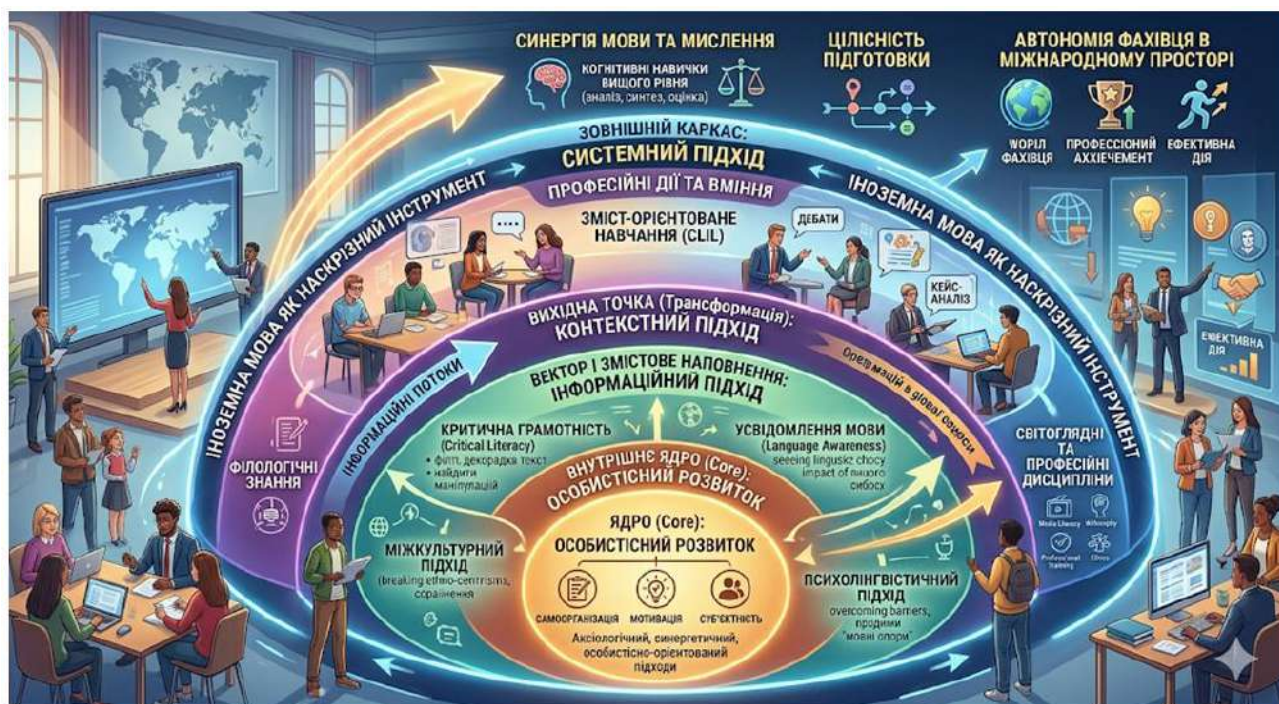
СИНЕРГІЯ МОВИ ТА МИСЛЕННЯ

КОГНІТИВНІ НАВИЧКИ ВИЩОГО РІВНЯ (аналіз, синтез, оцінка)

ЦІЛІСНІСТЬ ПІДГОТОВКИ

АВТОНОМІЯ ФАХІВЦЯ В МІЖНАРОДНОМУ ПРОСТОРІ

WOPIЛ ФАХІВЦЯ

ПРОФЕССІОНИЙ АХХІЄVЕМЕНТ

ЕФЕКТИВНА ДІЯ

ЗОВНІШНІЙ КАРКАС:
СИСТЕМНИЙ ПІДХІД

ІНОЗЕМНА МОВА ЯК НАСКРІЗНИЙ ІНСТРУМЕНТ

ПРОФЕСІЙНІ ДІЇ ТА ВМІННЯ

ЗМІСТ-ОРІЄНТОВАНЕ НАВЧАННЯ (CLIL)

ДЕБАТИ

КЕЙС-АНАЛІЗ

ІНОЗЕМНА МОВА ЯК НАСКРІЗНИЙ ІНСТРУМЕНТ

ВИХІДНА ТОЧКА (Трансформація):
КОНТЕКСТНИЙ ПІДХІД

ЕФЕКТИВНА ДІЯ

ІНФОРМАЦІЙНІ ПОТОКИ

Орєнмації в global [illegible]

ВЕКТОР І ЗМІСТОВЕ НАПОВНЕННЯ:
ІНФОРМАЦІЙНИЙ ПІДХІД

ФІЛОЛОГІЧНІ ЗНАННЯ

КРИТИЧНА ГРАМОТНІСТЬ (Critical Literacy)
• філт, декорадка текст
• найдити маніпулацій

УСВІДОМЛЕННЯ МОВИ (Language Awareness)
seeing linguisic choicy impact of вищого сибоєх

СВІТОГЛЯДНІ ТА ПРОФЕСІЙНІ ДИСЦИПЛІНИ

Media Literacy

Philosophy

Professional Training

Ethics

ВНУТРІШНЄ ЯДРО (Core):
ОСОБИСТІСНИЙ РОЗВИТОК

МІЖКУЛЬТУРНИЙ ПІДХІД
(breaking ethno-centrisms, сорівнення

ЯДРО (Core):
ОСОБИСТІСНИЙ РОЗВИТОК

САМООРГАНІЗАЦІЯ

МОТИВАЦІЯ

СУБ'ЄКТНІСТЬ

Аксіологічний, синергетичний, особистісно-орієнтований підходи

ПСИХОЛІНГВІСТИЧНИЙ ПІДХІД
overcoming barriers, продими "мовні опори"